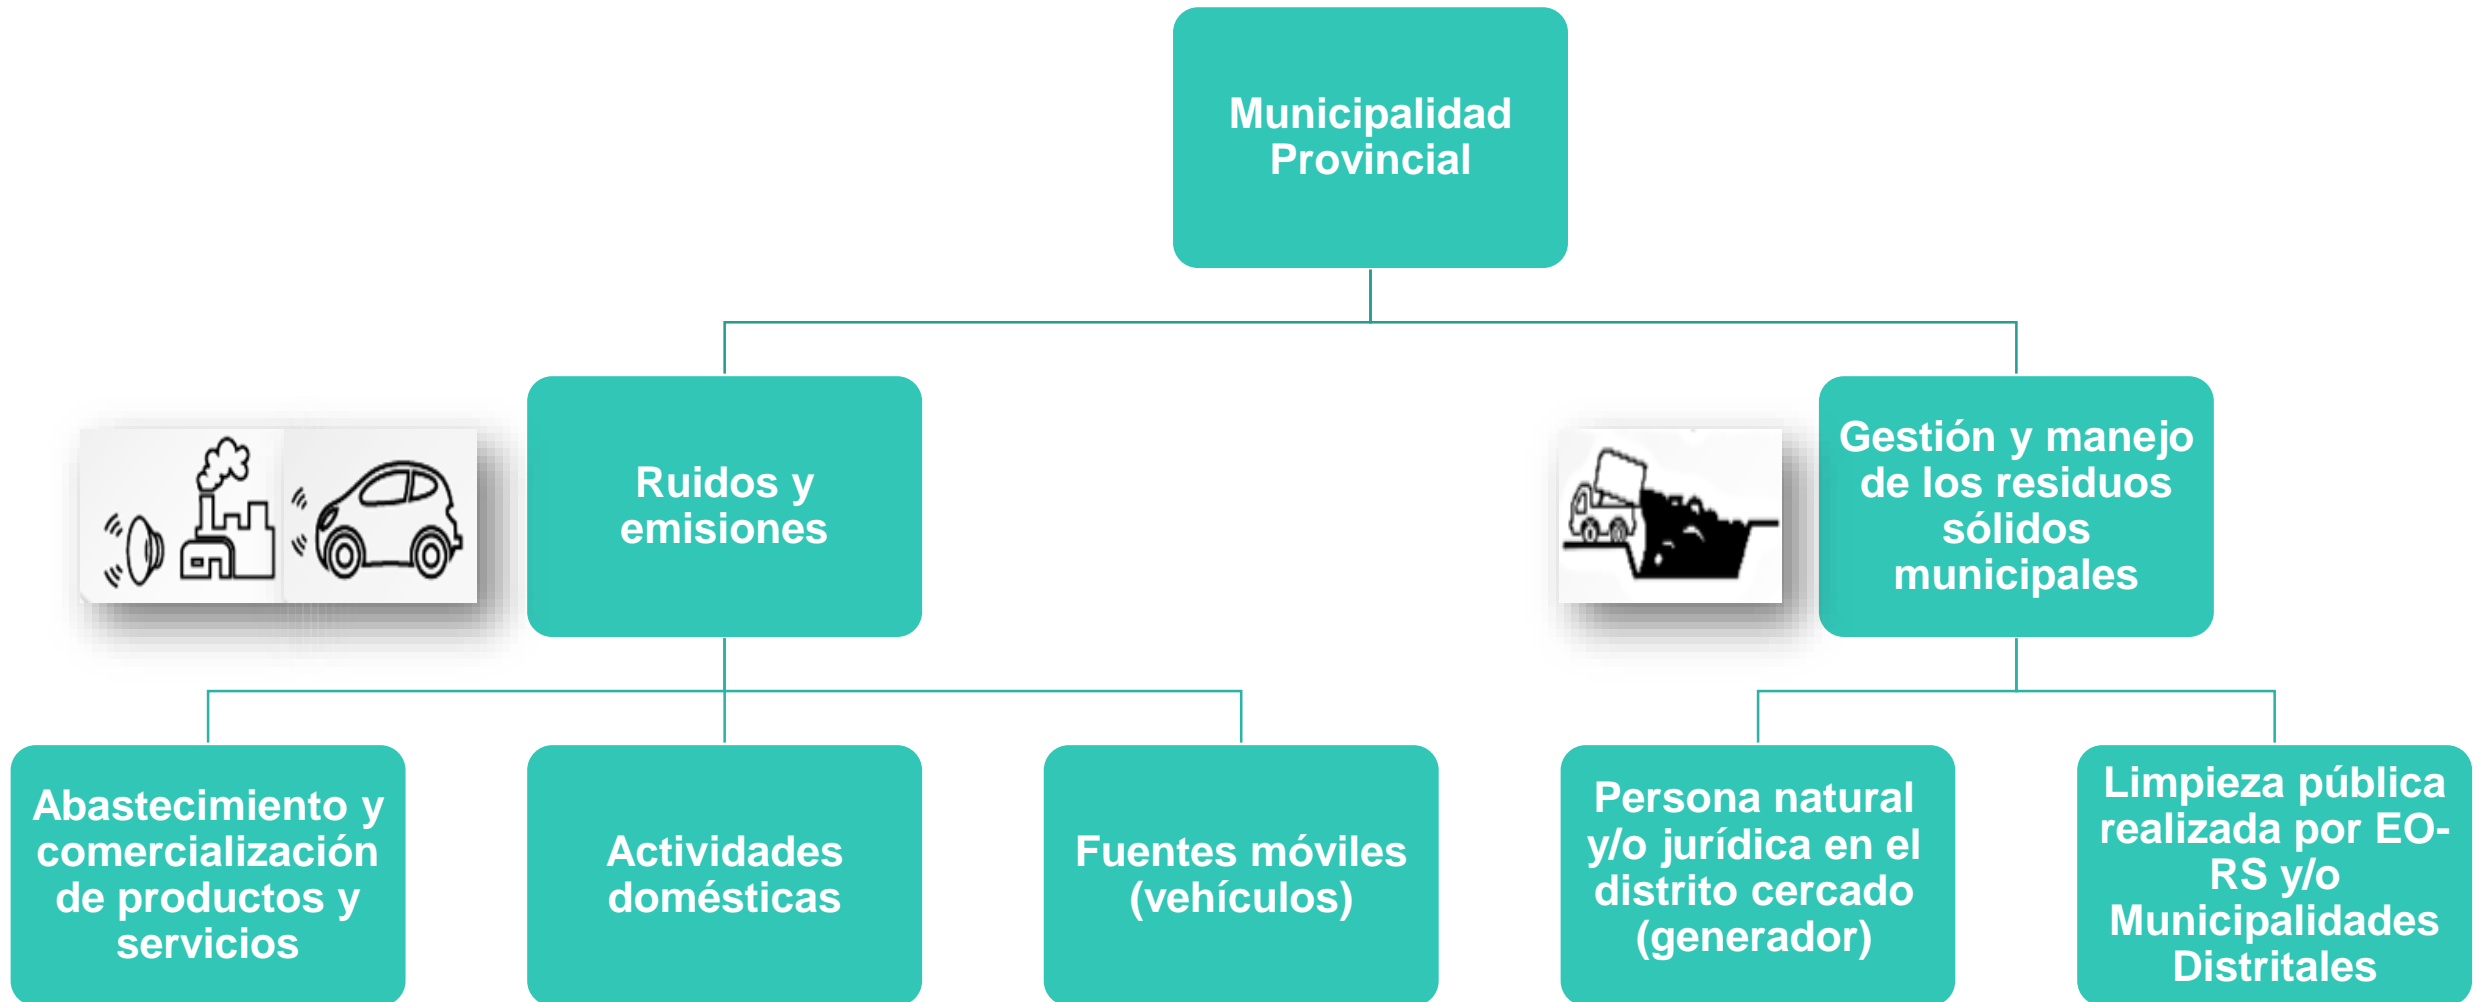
Municipalidad Provincial

Ruidos y emisiones

Gestión y manejo de los residuos sólidos municipales

Abastecimiento y comercialización de productos y servicios

Actividades domésticas

Fuentes móviles (vehículos)

Persona natural y/o jurídica en el distrito cercado (generador)

Limpieza pública realizada por EO-RS y/o Municipalidades Distritales